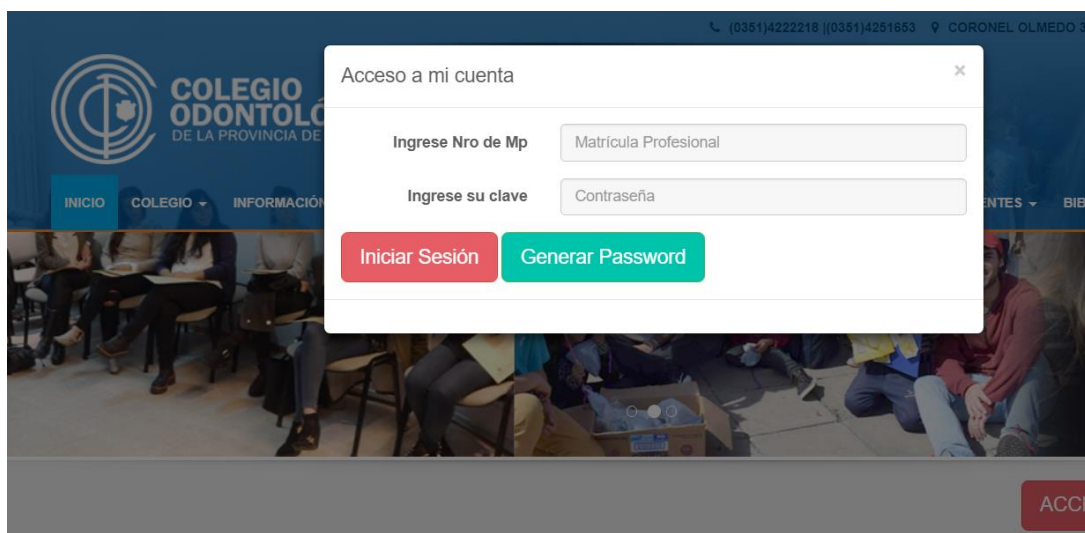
(0351)4222218 |(0351)4251653 CORONEL OLMEDO 3

COLEGIO
ODONTOLÓ
DE LA PROVINCIA DE

INICIO COLEGIO INFORMACIÓN ENTES BIB

Acceso a mi cuenta

×

Ingrese Nro de Mp Matrícula Profesional

Ingrese su clave Contraseña

Iniciar Sesión Generar Password

ACC